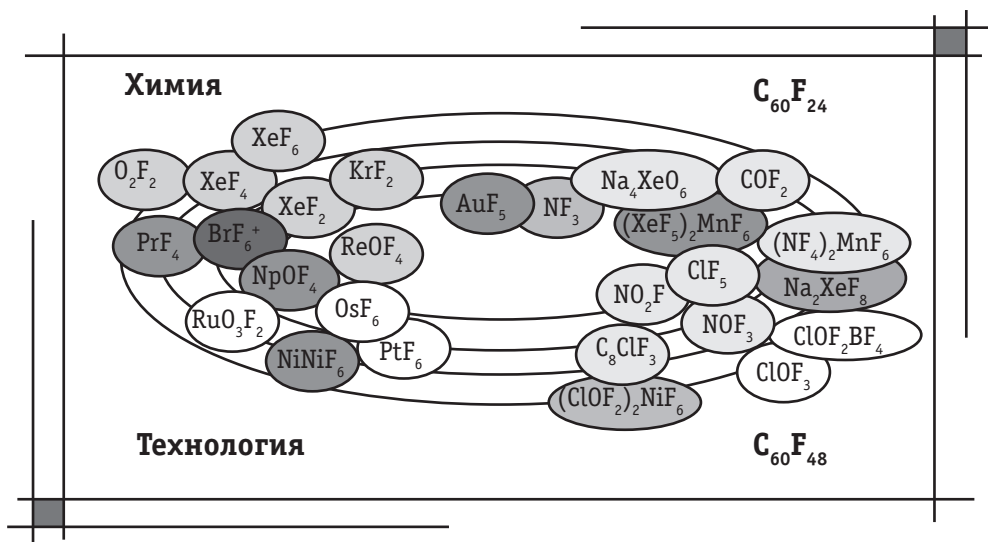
Химия

$C_{60}F_{24}$

$XeF_6$

$O_2F_2$

$XeF_4$

$KrF_2$

$XeF_2$

$AuF_5$

$NF_3$

$Na_4XeO_6$

$COF_2$

$PrF_4$

$BrF_6^+$

$ReOF_4$

$(XeF_5)_2MnF_6$

$(NF_4)_2MnF_6$

$NpOF_4$

$ClF_5$

$NO_2F$

$Na_2XeF_8$

$RuO_3F_2$

$OsF_6$

$NOF_3$

$ClOF_2BF_4$

$NiNiF_6$

$PtF_6$

$C_8ClF_3$

$ClOF_3$

$(ClOF_2)_2NiF_6$

Технология

$C_{60}F_{48}$